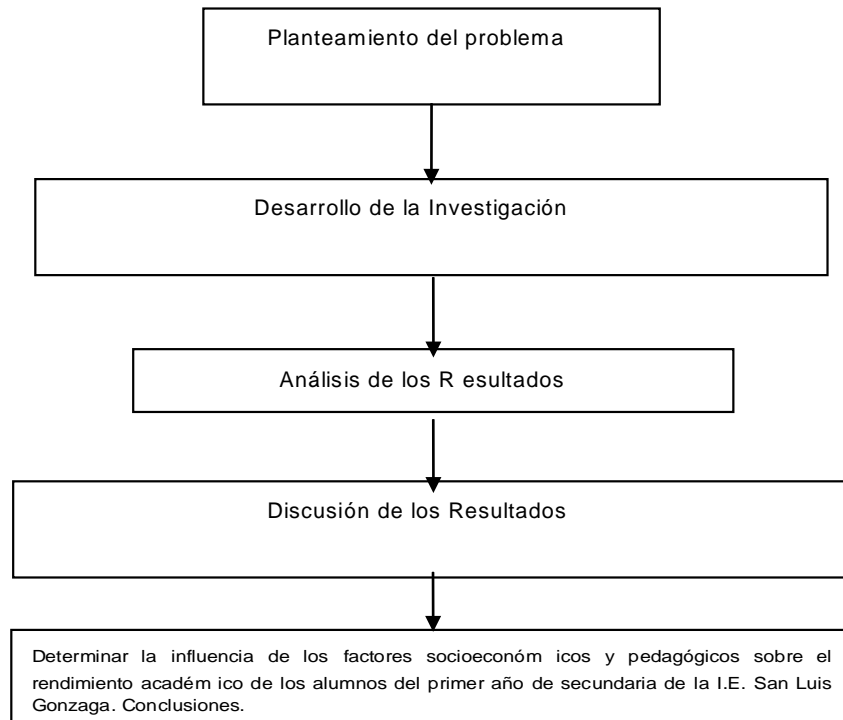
Planteamiento del problema

Desarrollo de la Investigación

Análisis de los R esultados

Discusión de los Resultados

Determinar la influencia de los factores socioeconóm icos y pedagógicos sobre el rendimiento académ ico de los alumnos del primer año de secundaria de la I.E. San Luis Gonzaga. Conclusiones.